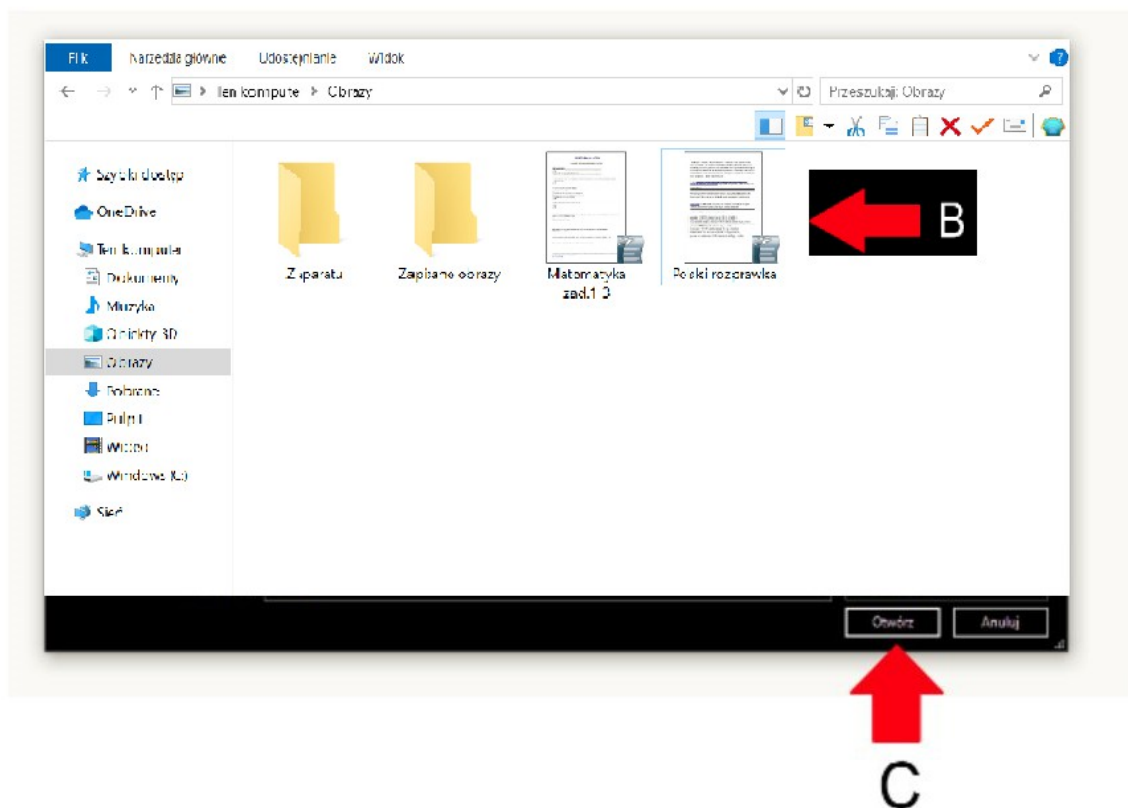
Plik Narzędzia główne Udostępnianie Widok

Ten komputer > Obrazy

Przeszukaj: Obrazy

Szybki dostęp
OneDrive
Ten komputer
Dokumenty
Muzyka
Obiekty 3D
Obrazy
Pobrane
Pulpit
Wideo
Windows (C:)
Sieć

Z aparatu
Zapisane obrazy
Matematyka zad.1 3
Polski rozprawka

B

Otwórz
Anuluj

C